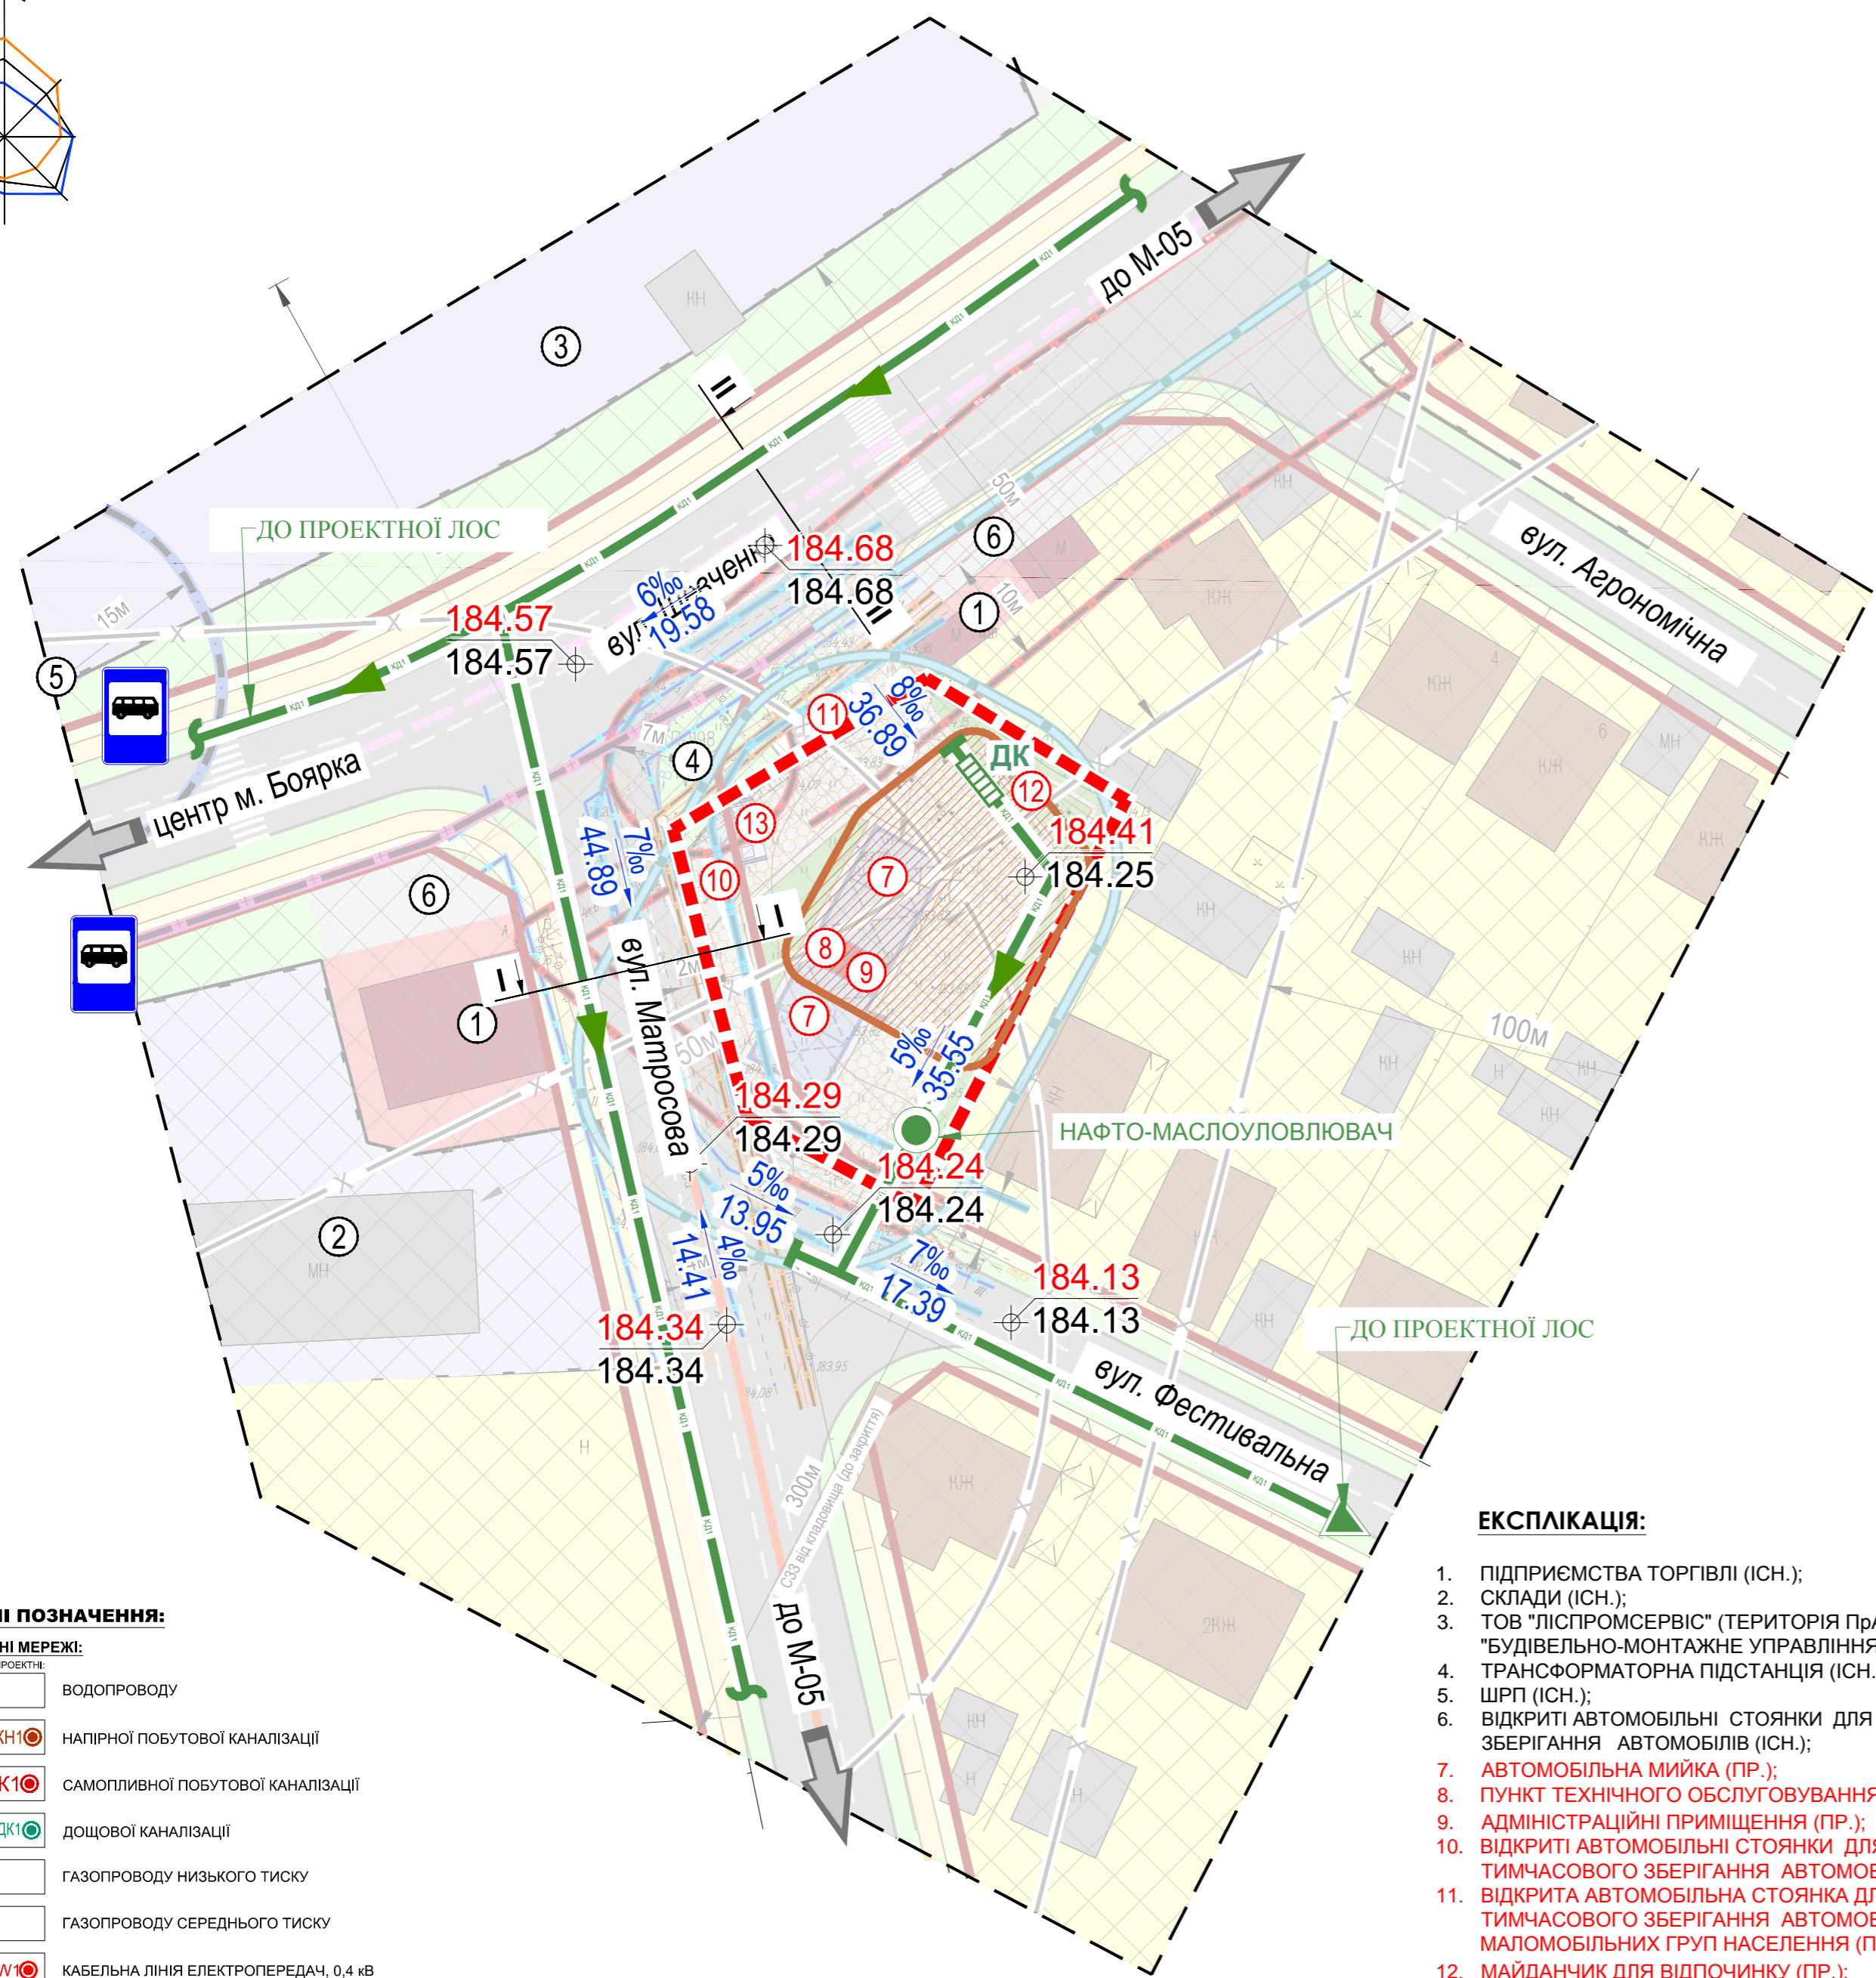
3

до М-05

ДО ПРОЕКТНОЇ ЛОС

184.68
184.68

6%
19.58

вул. Лічена

184.57
184.57

5

центр м. Боярка

6

1

4

11

8%
36.89

ДК

12

184.41
184.25

13

44.89
7%

10

7

8

9

7

6

1

вул. Матросова

вул. Агрономічна

5%
35.55

184.29
184.29

НАФТО-МАСЛОУЛОВЛЮВАЧ

184.24
184.24

5%
13.95

14.41
4%

7%
17.39

184.13
184.13

184.34
184.34

2

ДО ПРОЕКТНОЇ ЛОС

вул. Фестивальна

до М-05

300м

100м

50м

15м

10м

КН

КЖ

МН

2КЖ

ЕКСПЛІКАЦІЯ:

1. ПІДПРИЄМСТВА ТОРГІВЛІ (ІСН.);
2. СКЛАДИ (ІСН.);
3. ТОВ "ЛІСПРОМСЕРВІС" (ТЕРИТОРІЯ Пр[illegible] "БУДІВЕЛЬНО-МОНТАЖНЕ УПРАВЛІННЯ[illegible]
4. ТРАНСФОРМАТОРНА ПІДСТАНЦІЯ (ІСН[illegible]
5. ШРП (ІСН.);
6. ВІДКРИТІ АВТОМОБІЛЬНІ СТОЯНКИ ДЛЯ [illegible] ЗБЕРІГАННЯ АВТОМОБІЛІВ (ІСН.);
7. АВТОМОБІЛЬНА МИЙКА (ПР.);
8. ПУНКТ ТЕХНІЧНОГО ОБСЛУГОВУВАННЯ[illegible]
9. АДМІНІСТРАЦІЙНІ ПРИМІЩЕННЯ (ПР.);
10. ВІДКРИТІ АВТОМОБІЛЬНІ СТОЯНКИ ДЛ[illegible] ТИМЧАСОВОГО ЗБЕРІГАННЯ АВТОМОБ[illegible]
11. ВІДКРИТА АВТОМОБІЛЬНА СТОЯНКА Д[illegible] ТИМЧАСОВОГО ЗБЕРІГАННЯ АВТОМОБ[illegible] МАЛОМОБІЛЬНИХ ГРУП НАСЕЛЕННЯ (П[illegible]
12. МАЙДАНЧИК ДЛЯ ВІДПОЧИНКУ (ПР.);

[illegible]І ПОЗНАЧЕННЯ:
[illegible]НІ МЕРЕЖІ:
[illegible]РОЕКТНІ:
ВОДОПРОВОДУ
КН1 НАПІРНОЇ ПОБУТОВОЇ КАНАЛІЗАЦІЇ
К1 САМОПЛИВНОЇ ПОБУТОВОЇ КАНАЛІЗАЦІЇ
ДК1 ДОЩОВОЇ КАНАЛІЗАЦІЇ
ГАЗОПРОВОДУ НИЗЬКОГО ТИСКУ
ГАЗОПРОВОДУ СЕРЕДНЬОГО ТИСКУ
W1 КАБЕЛЬНА ЛІНІЯ ЕЛЕКТРОПЕРЕДАЧ, 0,4 кВ